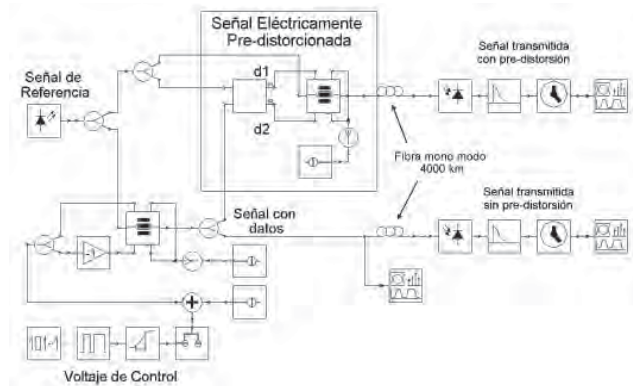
Señal Eléctricamente Pre-distorcionada

Señal de Referencia

d1

d2

Señal transmitida con pre-distorsión

Fibra mono modo 4000 km

Señal transmitida sin pre-distorsión

Señal con datos

-1

101-1

Voltaje de Control